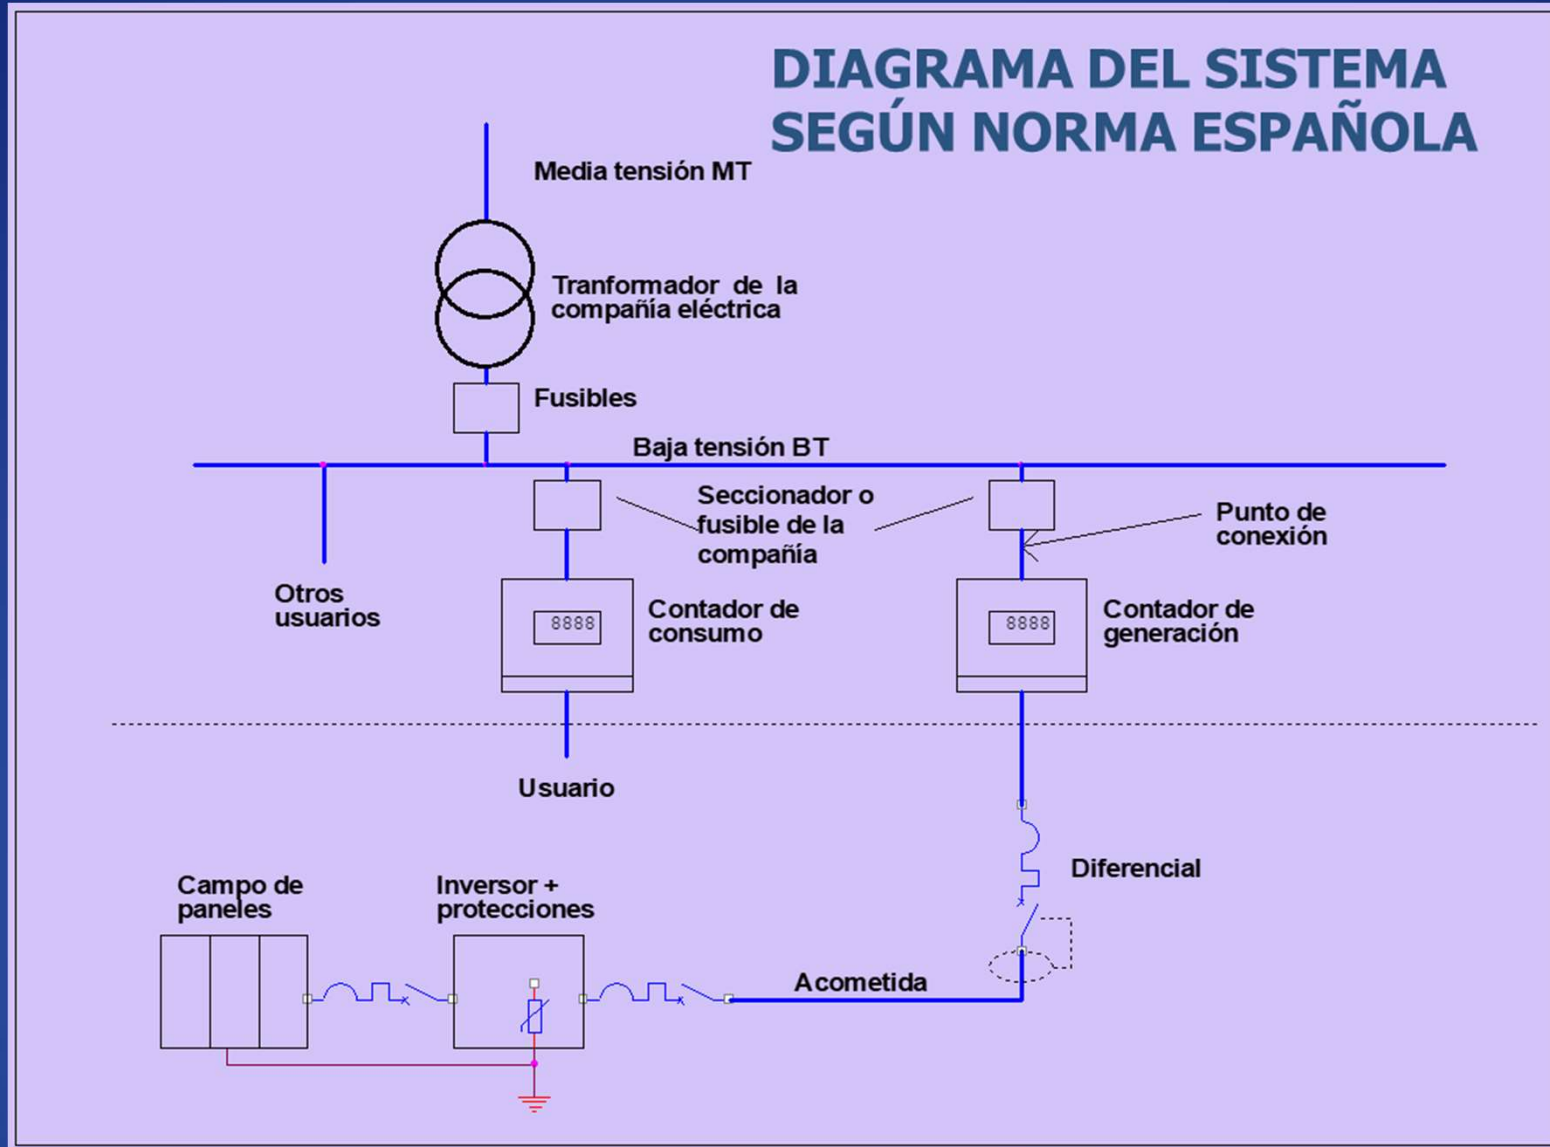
DIAGRAMA DEL SISTEMA SEGÚN NORMA ESPAÑOLA

Media tensión MT

Tranformador de la compañía eléctrica

Fusibles

Baja tensión BT

Seccionador o fusible de la compañía

Punto de conexión

Otros usuarios

8888

Contador de consumo

8888

Contador de generación

Usuario

Diferencial

Campo de paneles

Inversor + protecciones

Acometida